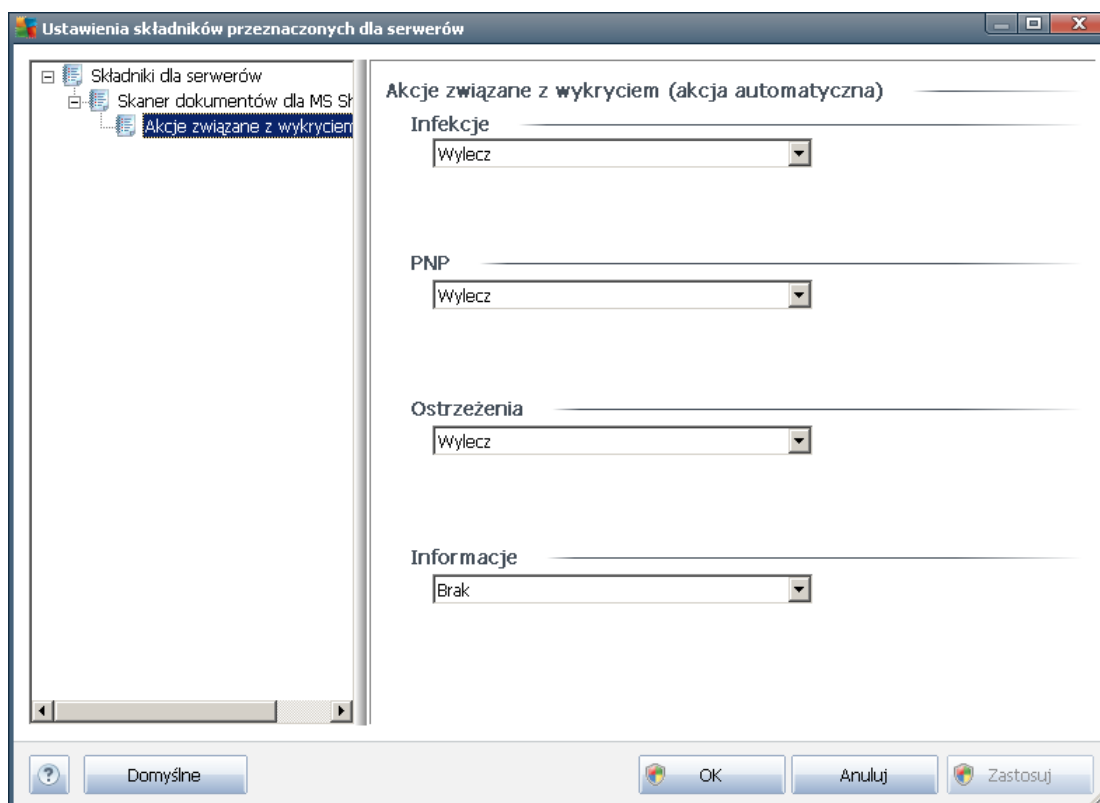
Ustawienia składników przeznaczonych dla serwerów

Składniki dla serwerów
Skaner dokumentów dla MS Sh
Akcje związane z wykrycien

Akcje związane z wykryciem (akcja automatyczna)

Infekcje
Wylecz

PNP
Wylecz

Ostrzeżenia
Wylecz

Informacje
Brak

Domyślne
OK
Anuluj
Zastosuj